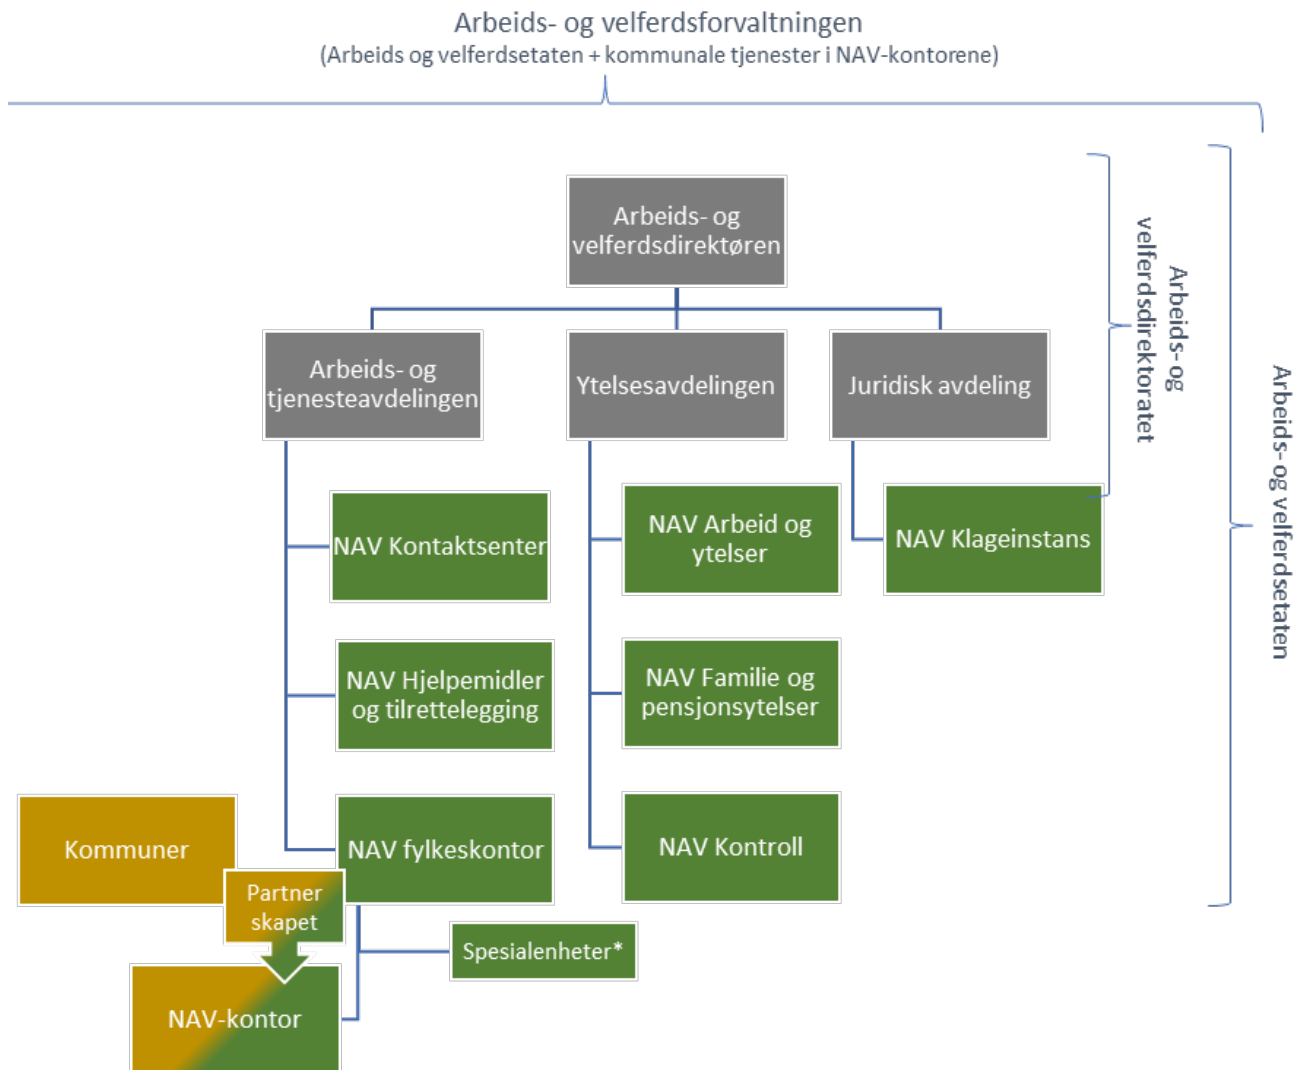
Arbeids- og velferdsforvaltningen
(Arbeids og velferdsetaten + kommunale tjenester i NAV-kontorene)

Arbeids- og velferdsdirektøren

Arbeids- og tjenesteavdelingen

Ytelsesavdelingen

Juridisk avdeling

Arbeids- og velferdsdirektoratet

Arbeids- og velferdsetaten

NAV Kontaktsenter

NAV Hjelpemidler og tilrettelegging

NAV fylkeskontor

NAV Arbeid og ytelser

NAV Familie og pensjonsytelser

NAV Kontroll

NAV Klageinstans

Kommuner

Partner skapet

Spesialenheter*

NAV-kontor